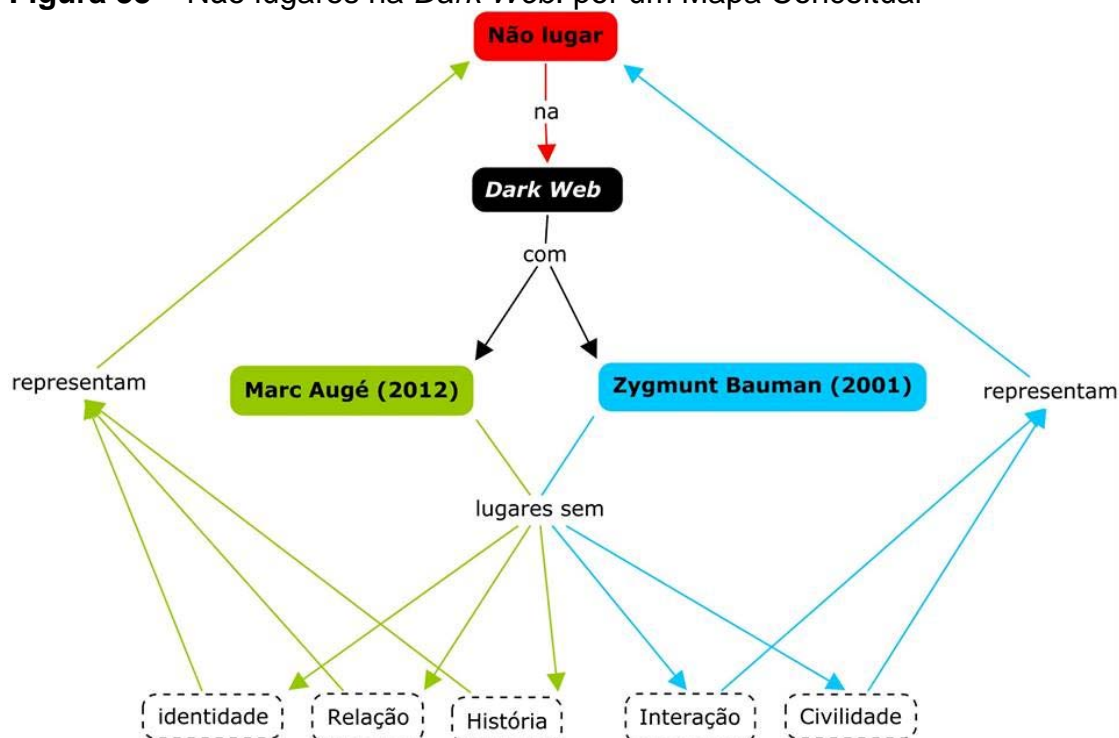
Figura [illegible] – Não lugares na *Dark Web*: por um Mapa Conceitual

Não lugar

na

Dark Web

com

Marc Augé (2012)

Zygmunt Bauman (2001)

representam

representam

lugares sem

identidade

Relação

História

Interação

Civilidade